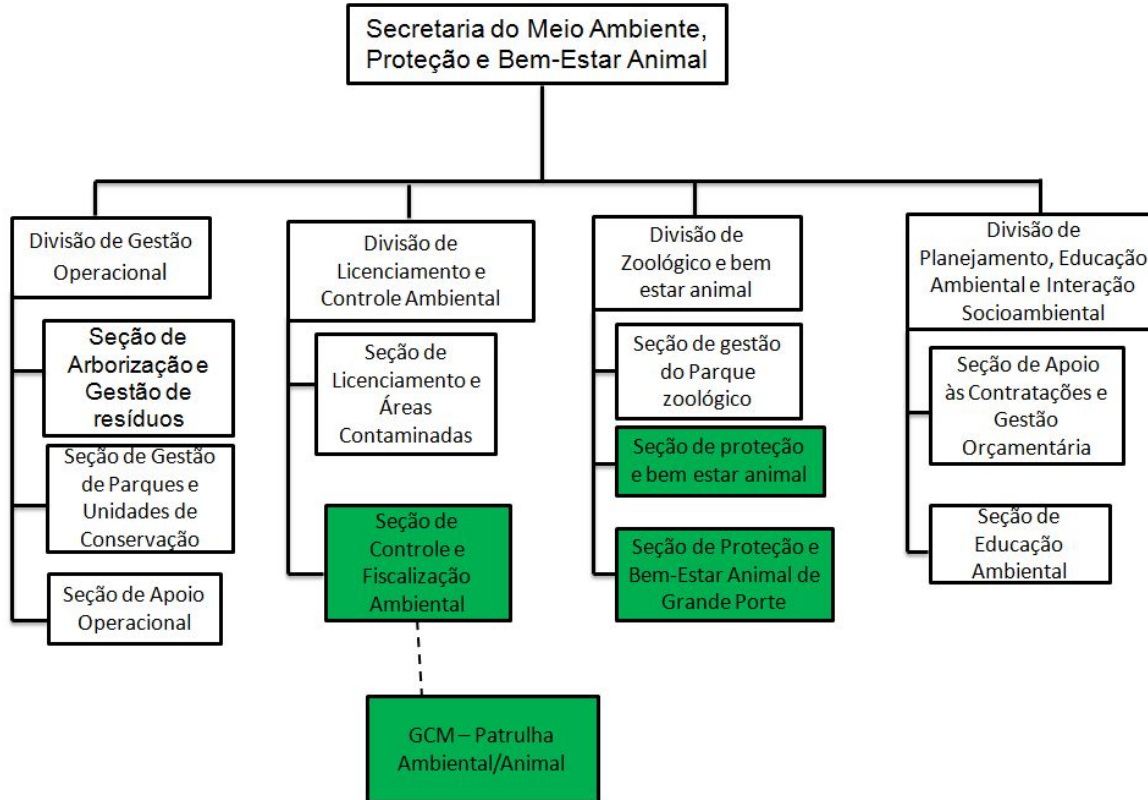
Secretaria do Meio Ambiente, Proteção e Bem-Estar Animal

Divisão de Gestão Operacional

Seção de Arborização e Gestão de resíduos

Seção de Gestão de Parques e Unidades de Conservação

Seção de Apoio Operacional

Divisão de Licenciamento e Controle Ambiental

Seção de Licenciamento e Áreas Contaminadas

Seção de Controle e Fiscalização Ambiental

GCM – Patrulha Ambiental/Animal

Divisão de Zoológico e bem estar animal

Seção de gestão do Parque zoológico

Seção de proteção e bem estar animal

Seção de Proteção e Bem-Estar Animal de Grande Porte

Divisão de Planejamento, Educação Ambiental e Interação Socioambiental

Seção de Apoio às Contratações e Gestão Orçamentária

Seção de Educação Ambiental